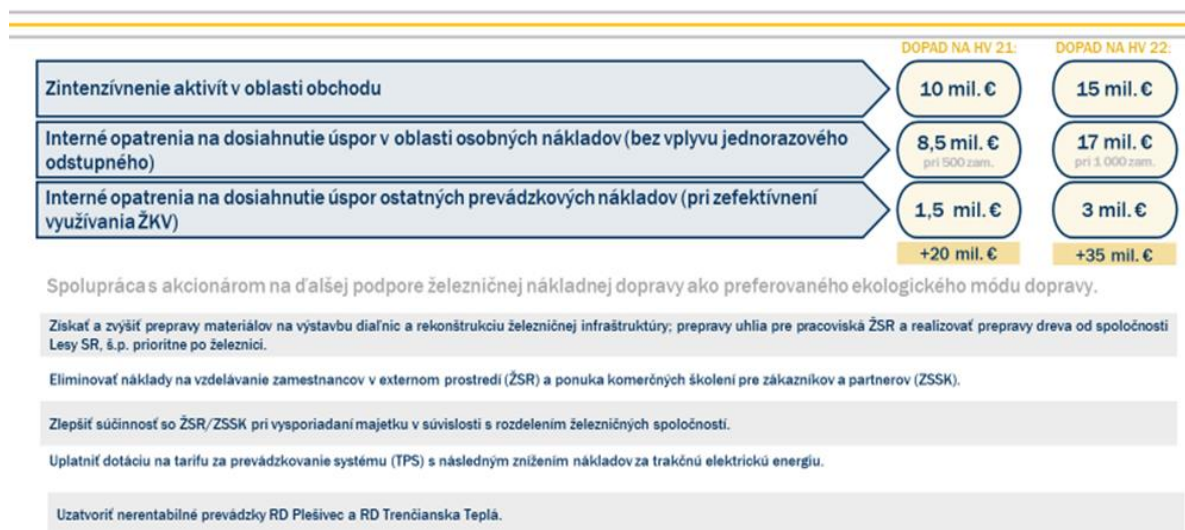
DOPAD NA HV 21:

DOPAD NA HV 22:

Zintenzívnenie aktivít v oblasti obchodu

10 mil. €

15 mil. €

Interné opatrenia na dosiahnutie úspor v oblasti osobných nákladov (bez vplyvu jednorazového odstupného)

8,5 mil. €
pri 500 zam.

17 mil. €
pri 1 000 zam.

Interné opatrenia na dosiahnutie úspor ostatných prevádzkových nákladov (pri zefektívnení využívania ŽKV)

1,5 mil. €

3 mil. €

+20 mil. €

+35 mil. €

Spolupráca s akcionárom na ďalšej podpore železničnej nákladnej dopravy ako preferovaného ekologického módu dopravy.

Získať a zvýšiť prepravy materiálov na výstavbu diaľnic a rekonštrukciu železničnej infraštruktúry; prepravy uhlia pre pracoviská ŽSR a realizovať prepravy dreva od spoločnosti Lesy SR, š.p. prioritne po železnici.

Eliminovať náklady na vzdelávanie zamestnancov v externom prostredí (ŽSR) a ponuka komerčných školení pre zákazníkov a partnerov (ZSSK).

Zlepšiť súčinnosť so ŽSR/ZSSK pri vysporiadaní majetku v súvislosti s rozdelením železničných spoločností.

Uplatniť dotáciu na tarifu za prevádzkovanie systému (TPS) s následným znížením nákladov za trakčnú elektrickú energiu.

Uzatvoriť nerentabilné prevádzky RD Plešivec a RD Trenčianska Teplá.